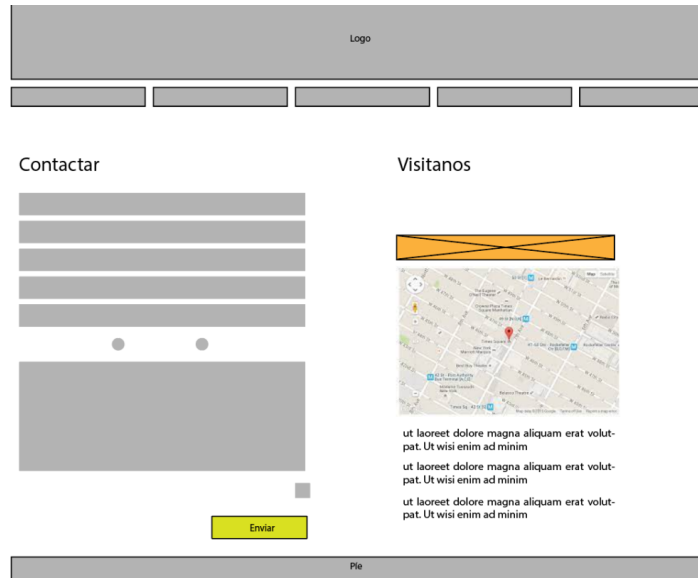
Logo

Contactar

Visitanos

ut laoreet dolore magna aliquam erat volutpat. Ut wisi enim ad minim

ut laoreet dolore magna aliquam erat volutpat. Ut wisi enim ad minim

ut laoreet dolore magna aliquam erat volutpat. Ut wisi enim ad minim

Enviar

Pie